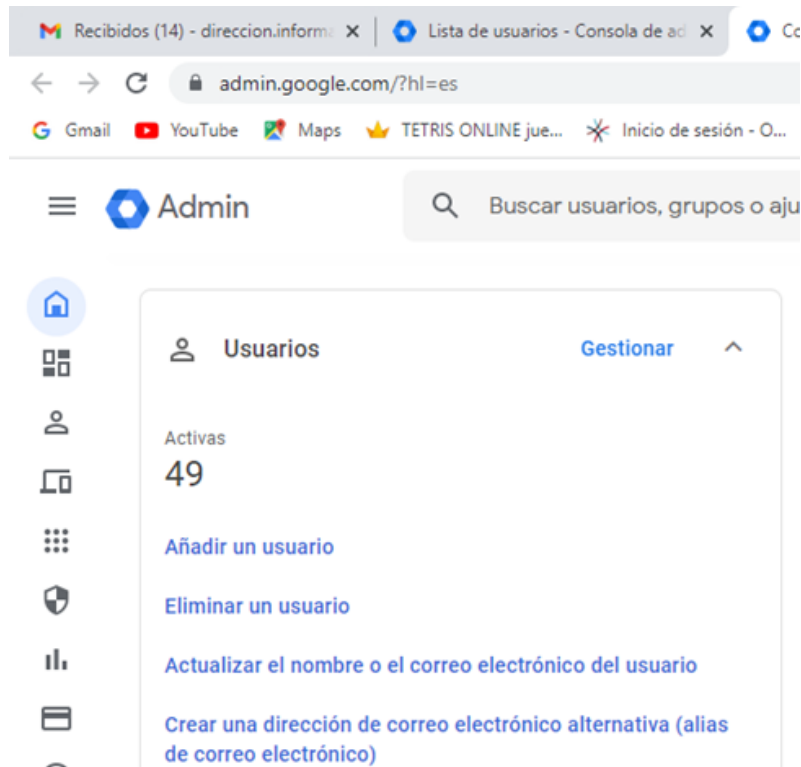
Recibidos (14) - direccion.informa ×
Lista de usuarios - Consola de ad ×
Co

admin.google.com/?hl=es

Gmail YouTube Maps TETRIS ONLINE jue... Inicio de sesión - O...

Admin

Buscar usuarios, grupos o aju

Usuarios

Gestionar

Activas
49

Añadir un usuario

Eliminar un usuario

Actualizar el nombre o el correo electrónico del usuario

Crear una dirección de correo electrónico alternativa (alias de correo electrónico)